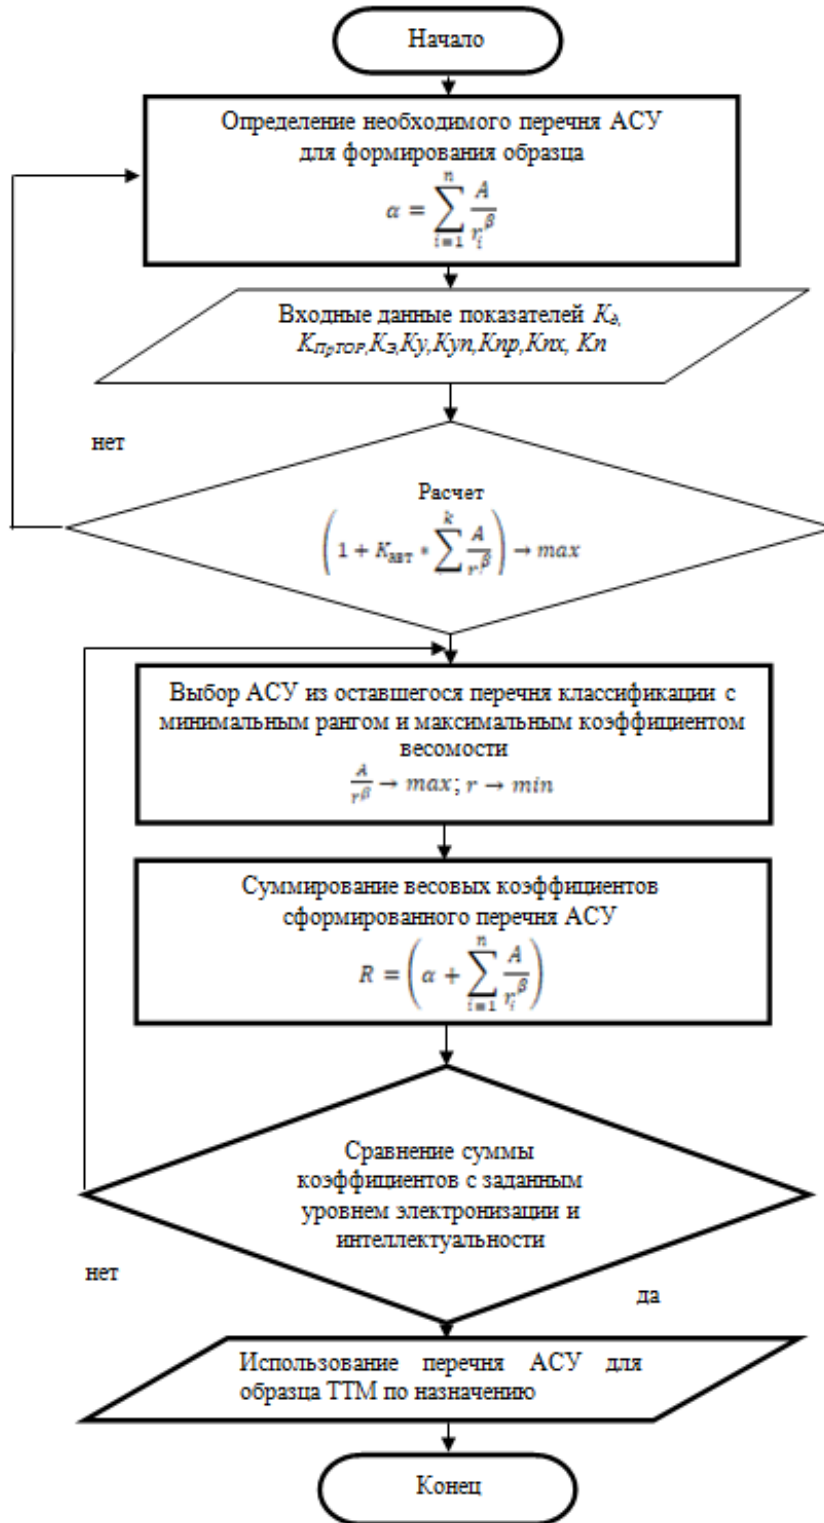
Начало

Определение необходимого перечня АСУ для формирования образца

$\alpha = \sum_{i=1}^{n} \frac{A}{r_i^{\beta}}$

Входные данные показателей $K_Э$, $K_{ПрТОР}$,$K_З$,$Ky$,$Kyп$,$Kпр$,$Kпх$, $Kп$

нет

Расчет

$\left(1 + K_{зат} * \sum^{k} \frac{A}{r^{\beta}}\right) \rightarrow max$

Выбор АСУ из оставшегося перечня классификации с минимальным рангом и максимальным коэффициентом весомости

$\frac{A}{r^{\beta}} \rightarrow max; r \rightarrow min$

Суммирование весовых коэффициентов сформированного перечня АСУ

$R = \left(\alpha + \sum_{i=1}^{n} \frac{A}{r_i^{\beta}}\right)$

Сравнение суммы коэффициентов с заданным уровнем электронизации и интеллектуальности

нет

да

Использование перечня АСУ для образца ТТМ по назначению

Конец